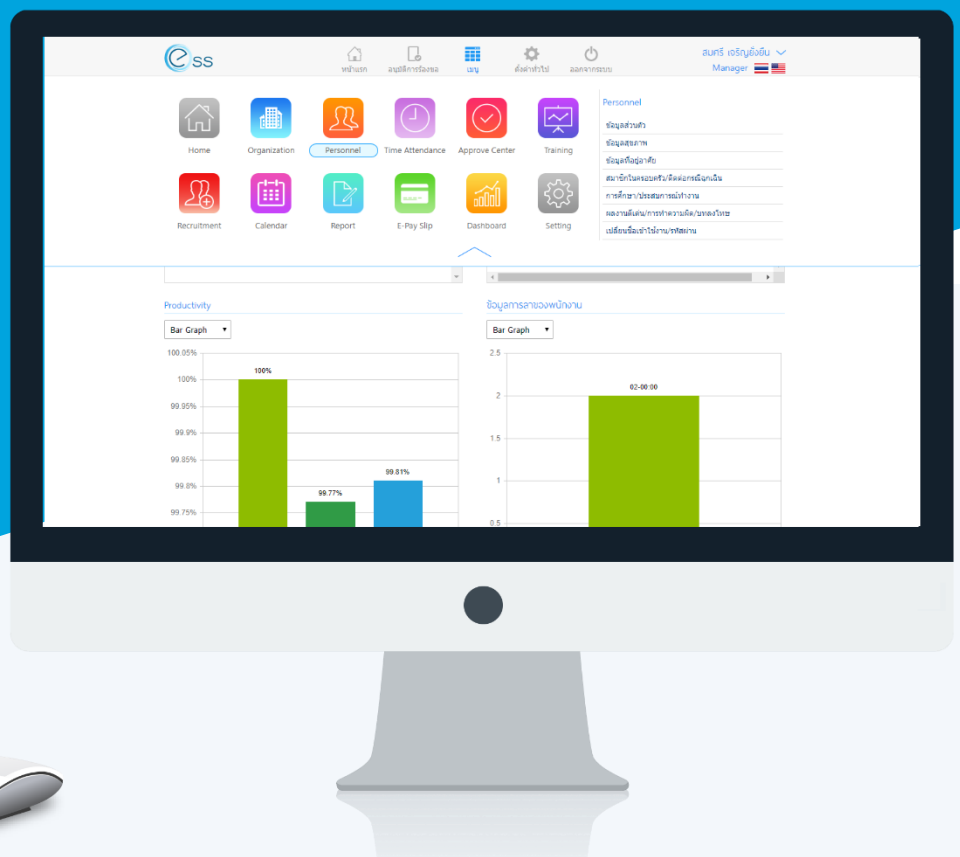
ess

หน้าแรก
อนุมัติการร้องขอ
เมนู
ตั้งค่าทั่วไป
ออกจากระบบ

สมศรี เจริญยิ่งยืน
Manager

Home
Organization
Personnel
Time Attendance
Approve Center
Training
Recruitment
Calendar
Report
E-Pay Slip
Dashboard
Setting

Personnel
ข้อมูลส่วนตัว
ข้อมูลสุขภาพ
ข้อมูลที่อยู่อาศัย
สมาชิกในครอบครัว/ติดต่อกรณีฉุกเฉิน
การศึกษา/ประสบการณ์ทำงาน
ผลงานดีเด่น/การทำความผิด/บทลงโทษ
เปลี่ยนชื่อเข้าใช้งาน/รหัสผ่าน

Productivity
Bar Graph
100.05%
100%
99.95%
99.9%
99.85%
99.8%
99.75%
100%
99.77%
99.81%

ข้อมูลการลาของพนักงาน
Bar Graph
2.5
2
1.5
1
0.5
02-00:00